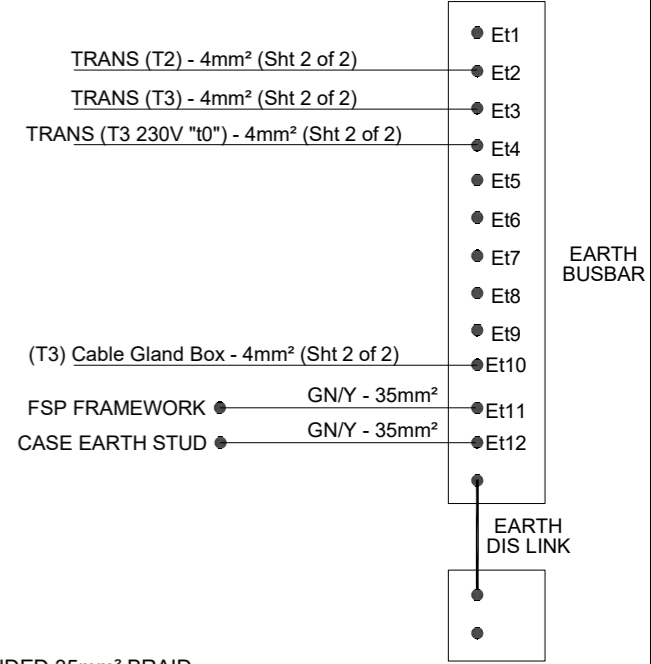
Et1

TRANS (T2) - 4mm² (Sht 2 of 2)
Et2

TRANS (T3) - 4mm² (Sht 2 of 2)
Et3

TRANS (T3 230V "t0") - 4mm² (Sht 2 of 2)
Et4

Et5

Et6

Et7

EARTH BUSBAR

Et8

Et9

(T3) Cable Gland Box - 4mm² (Sht 2 of 2)
Et10

GN/Y - 35mm²
FSP FRAMEWORK
Et11

GN/Y - 35mm²
CASE EARTH STUD
Et12

EARTH DIS LINK

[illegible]IDED 35mm² BRAID